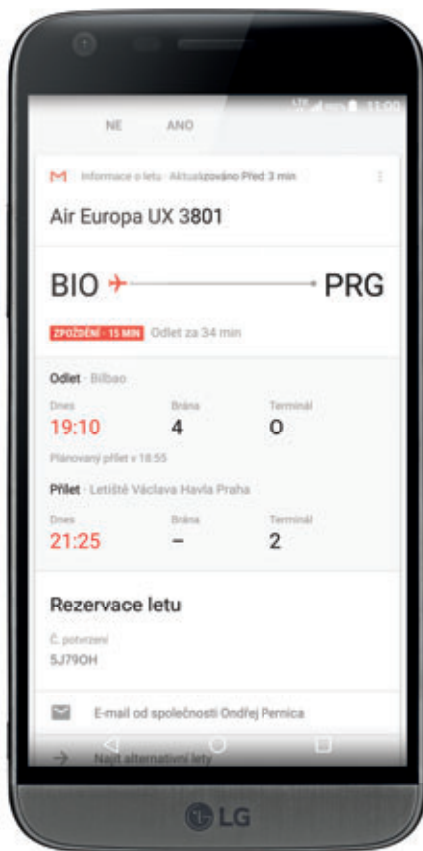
11:00

NE ANO

Informace o letu · Aktualizováno Před 3 min

Air Europa UX 3801

BIO PRG

ZPOŽDĚNÍ · 15 MIN Odlet za 34 min

Odlet · Bilbao

Dnes
19:10

Brána
4

Terminál
O

Plánovaný přílet v 18:55

Přílet · Letiště Václava Havla Praha

Dnes
21:25

Brána
–

Terminál
2

Rezervace letu

Č. potvrzení
5J79OH

E-mail od společnosti Ondřej Pernica

Najít alternativní lety

LG